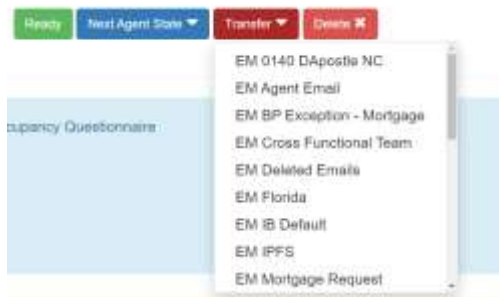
Ready Next Agent State ▼ Transfer ▼ Delete ✖

cupancy Questionnaire

EM 0140 DApostle NC
EM Agent Email
EM BP Exception - Mortgage
EM Cross Functional Team
EM Deleted Emails
EM Florida
EM IB Default
EM IPFS
EM Mortgage Request